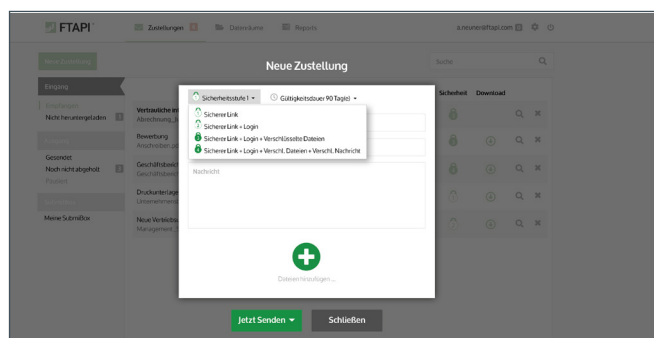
FTAPI
Zustellungen
Datenräume
Reports
a.neuner@ftapi.com

Neue Zustellung

Eingang
Nicht heruntergeladen
Gesendet
Noch nicht abgeholt
Meine SubmitBox

Vertrauliche
Abrechnung
Bewerbung
Anschreiben
Geschäftsbericht
Geschäftsbericht
Druckunterlagen
Unternehmens
Neue Vertriebs
Management

Sicherheit
Download

Sicherheitsstufe 1
Gültigkeitsdauer 90 Tag(e)

Sicherer Link
Sicherer Link + Login
Sicherer Link + Login + Verschlüsselte Dateien
Sicherer Link + Login + Verschl. Dateien + Verschl. Nachricht

Nachricht

Dateien hinzufügen ...

Jetzt Senden
Schließen